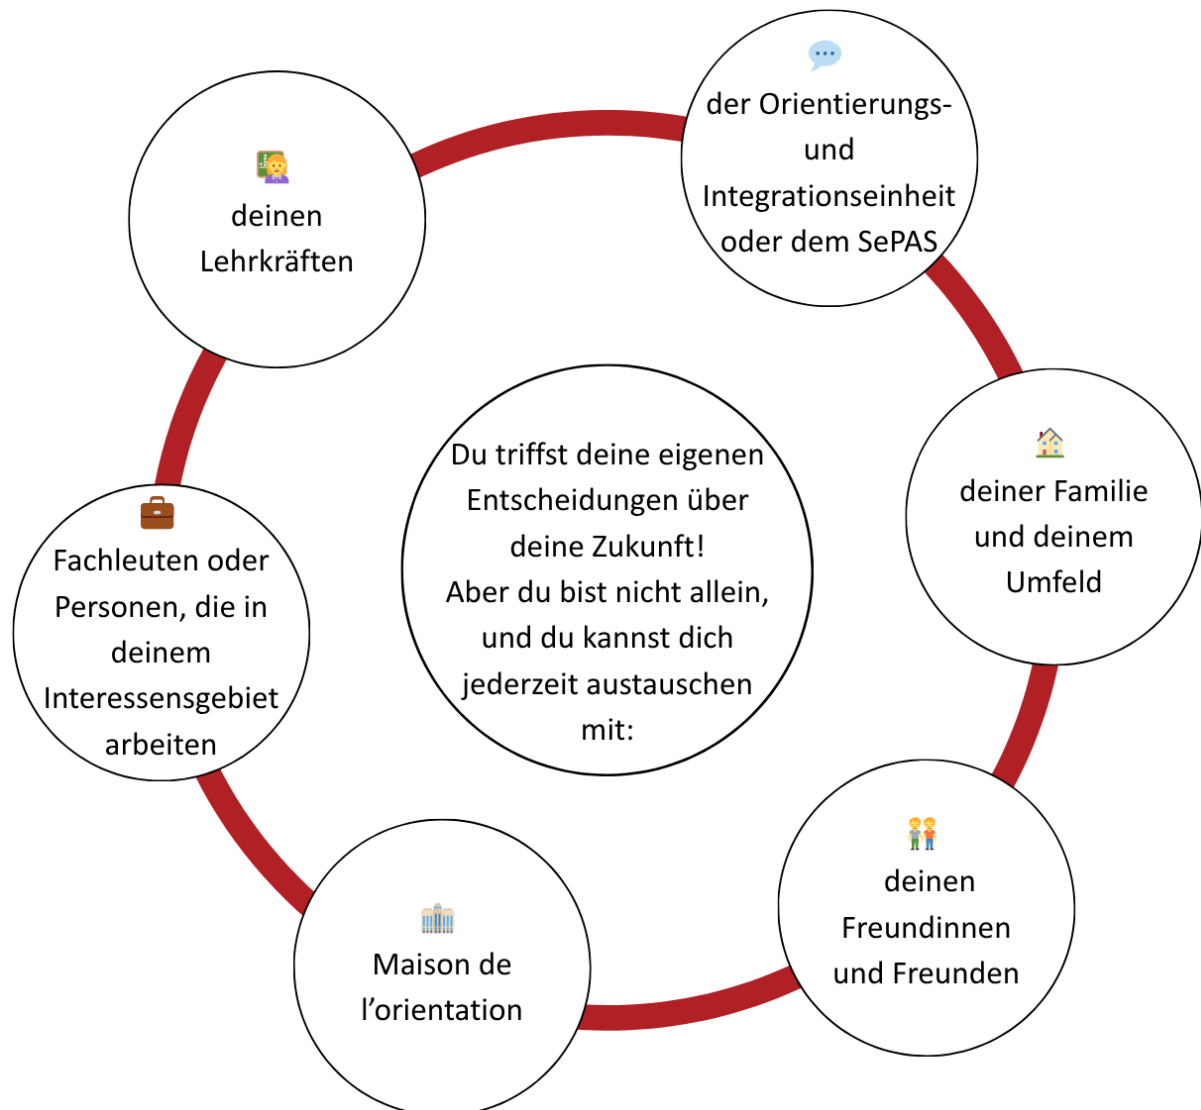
Du triffst deine eigenen Entscheidungen über deine Zukunft!
Aber du bist nicht allein, und du kannst dich jederzeit austauschen mit:

deinen Lehrkräften

der Orientierungs- und Integrationseinheit oder dem SePAS

deiner Familie und deinem Umfeld

deinen Freundinnen und Freunden

Maison de l’orientation

Fachleuten oder Personen, die in deinem Interessensgebiet arbeiten